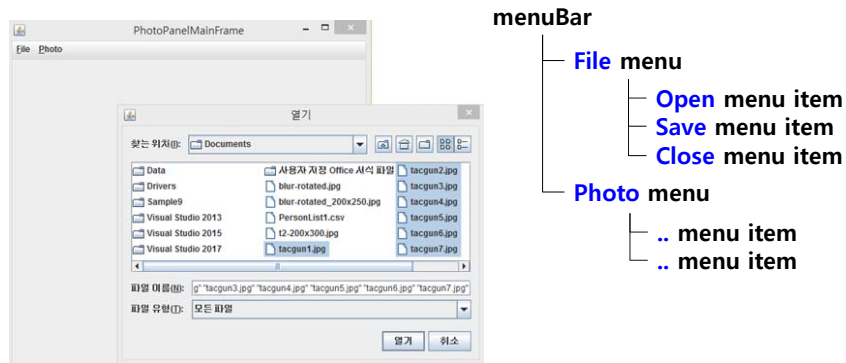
PhotoPanelMainFrame

File Photo

열기

찾는 위치(I): Documents

Data
Drivers
Sample9
Visual Studio 2013
Visual Studio 2015
Visual Studio 2017
사용자 지정 Office 서식 파일
blur-rotated.jpg
blur-rotated_200x250.jpg
PersonList1.csv
t2-200x300.jpg
tacgun1.jpg
tacgun2.jpg
tacgun3.jpg
tacgun4.jpg
tacgun5.jpg
tacgun6.jpg
tacgun7.jpg

파일 이름(N): g" "tacgun3.jpg" "tacgun4.jpg" "tacgun5.jpg" "tacgun6.jpg" "tacgun7.jpg"

파일 유형(T): 모든 파일

열기 취소

menuBar
File menu
Open menu item
Save menu item
Close menu item
Photo menu
.. menu item
.. menu item